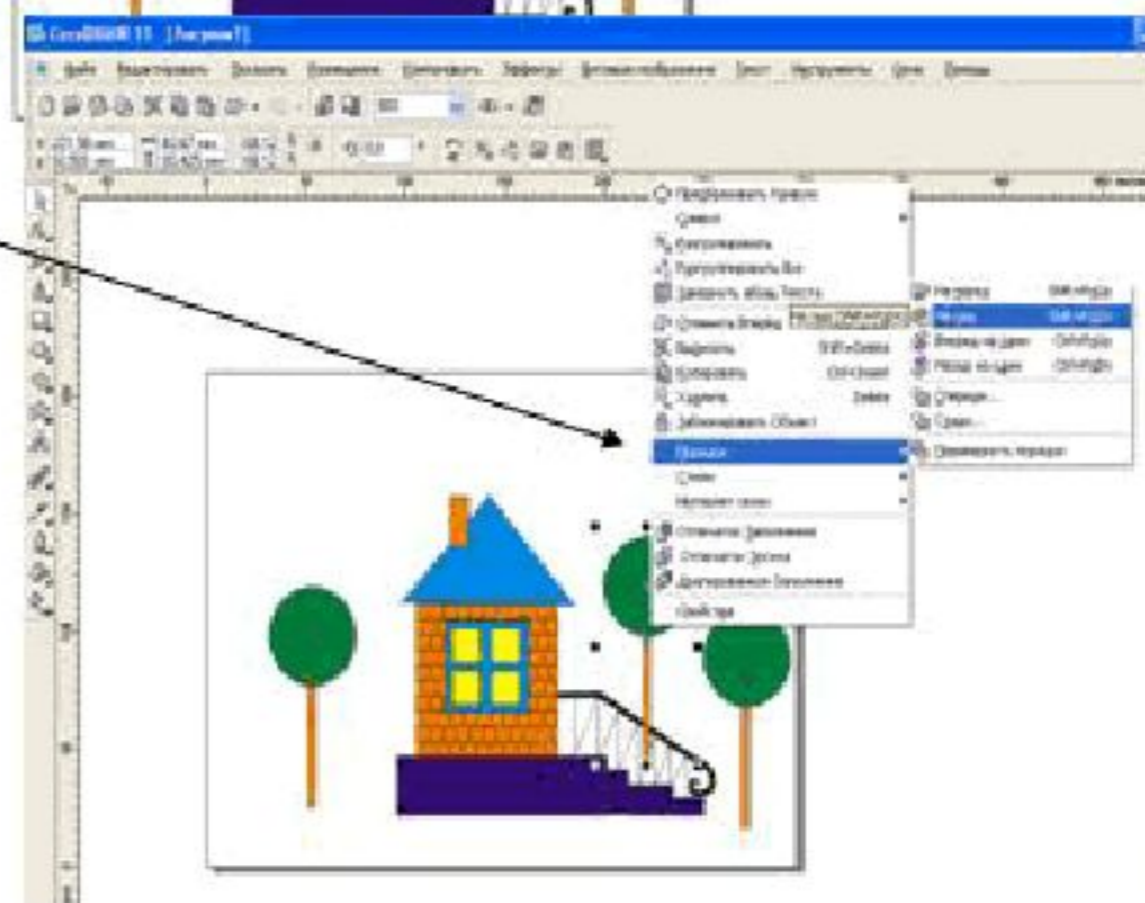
CorelDRAW 11 - [Рисунок1]

Файл Редактировать Вид Компоновка Эффекты Растровые изображения Текст Инструменты Окно Помощь

Преобразовать в кривые
Сгруппировать
Разгруппировать
Разгруппировать все
Копировать
Вырезать
Удалить
Заблокировать объект
Порядок
Стили
Отменить
Свойства

На передний план
Вперед на один
Назад на один
Перед...
Позади...
Обратить порядок